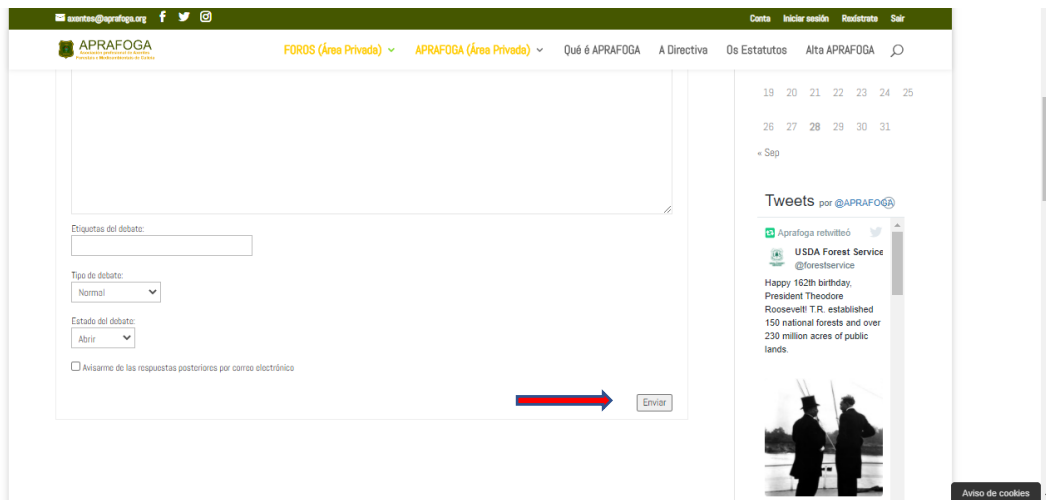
axentes@aprafoga.org

Conta Iniciar sesión Rexístrate Sair

APRAFOGA

FOROS (Área Privada) APRAFOGA (Área Privada) Qué é APRAFOGA A Directiva Os Estatutos Alta APRAFOGA

| 19 | 20 | 21 | 22 | 23 | 24 | 25 |
|---|---|---|---|---|---|---|
| 26 | 27 | 28 | 29 | 30 | 31 | |

« Sep

Etiquetas del debate:

Tipo de debate:

Normal

Estado del debate:

Abrir

Avisarme de las respuestas posteriores por correo electrónico

Enviar

Tweets por @APRAFOGA

Aprafoga retwitteó

USDA Forest Service
@forestservice

Happy 162th birthday, President Theodore Roosevelt! T.R. established 150 national forests and over 230 million acres of public lands.

Aviso de cookies